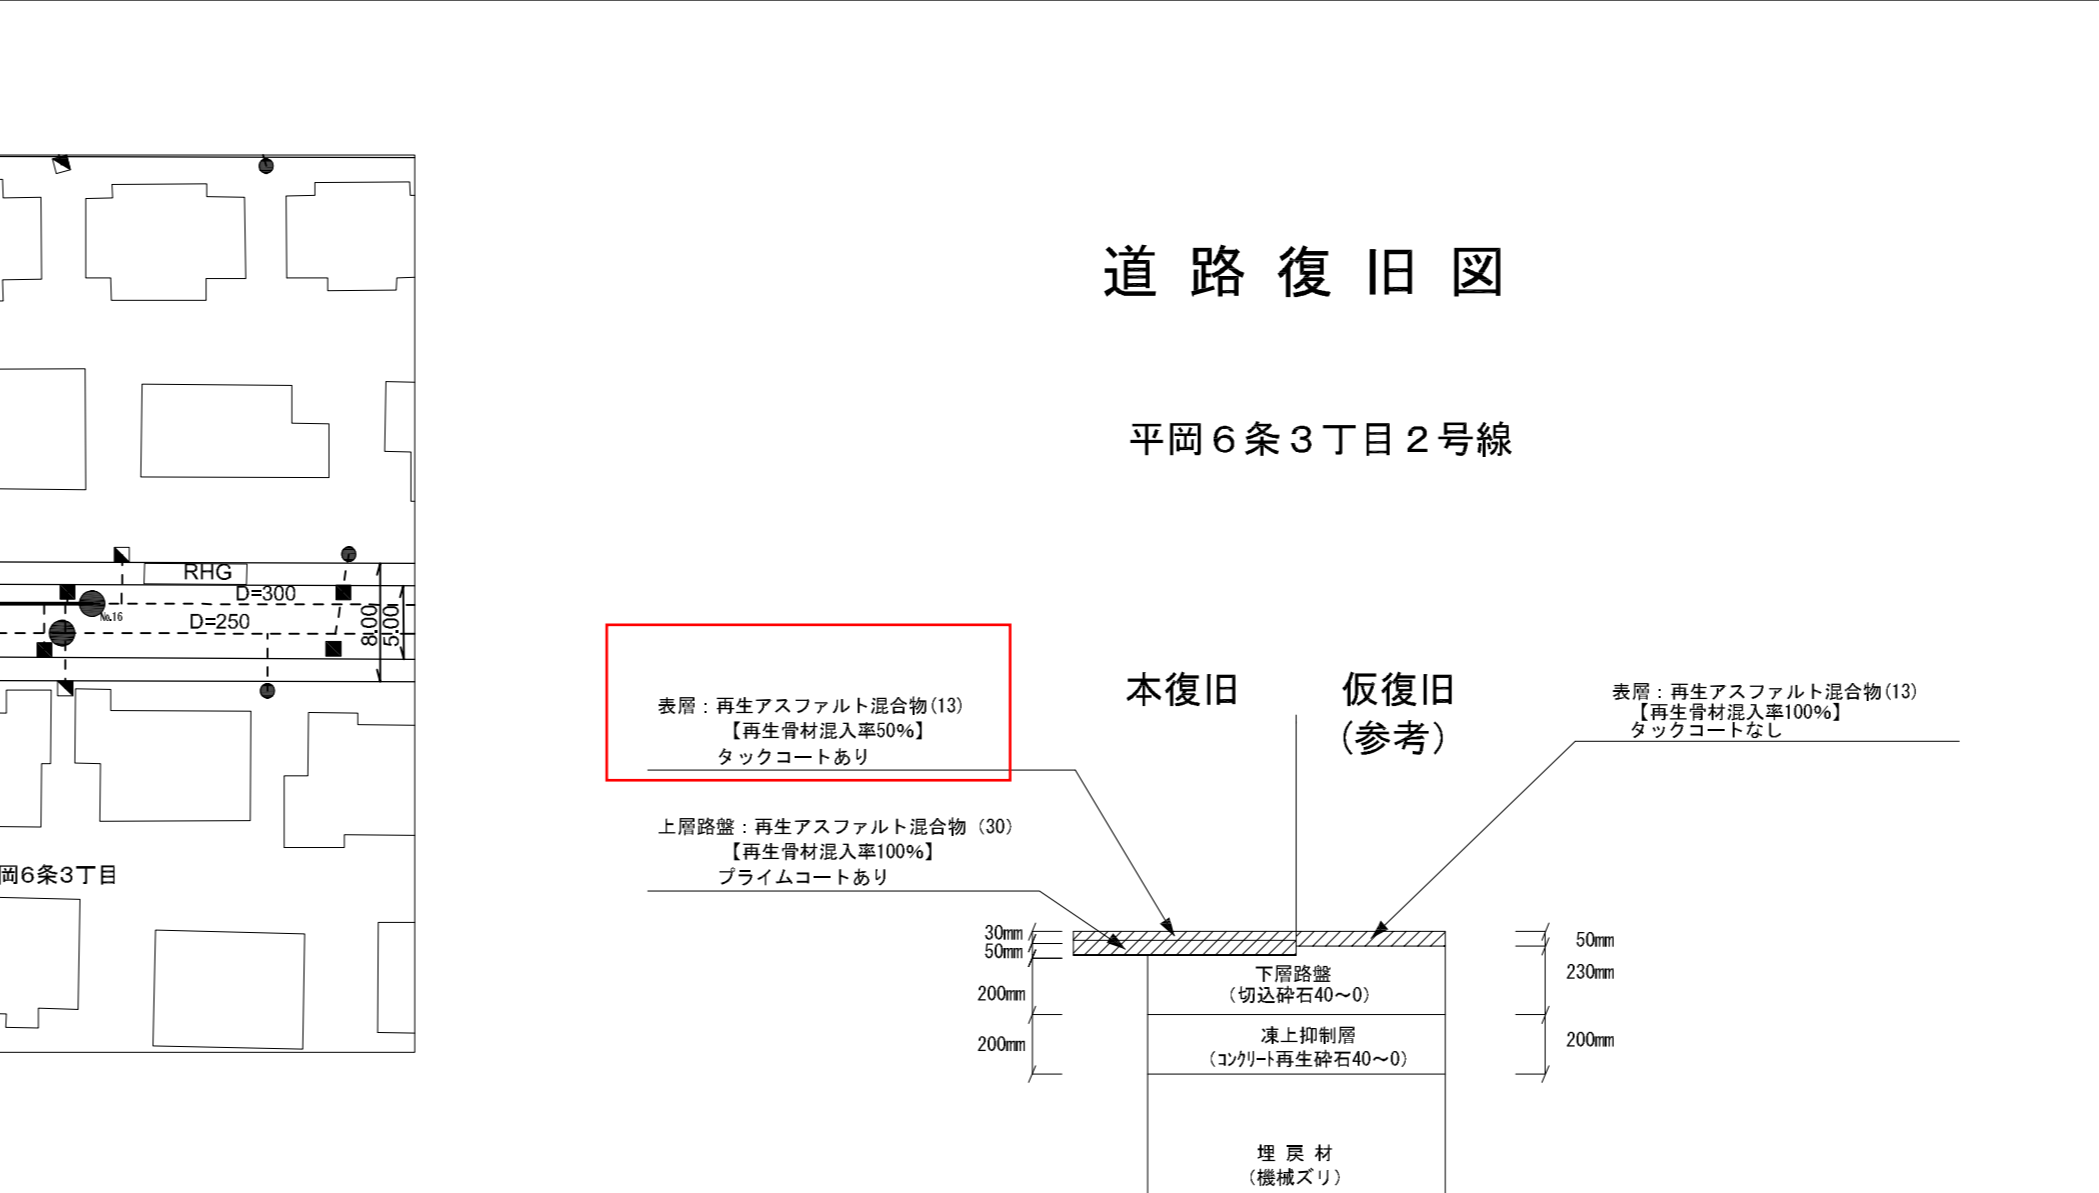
RHG
D=300
No.16
D=250
8.00
5.00
岡6条3丁目

道 路 復 旧 図

平岡６条３丁目２号線

表層：再生アスファルト混合物(13)
【再生骨材混入率50%】
タックコートあり

本復旧

仮復旧
(参考)

表層：再生アスファルト混合物(13)
【再生骨材混入率100%】
タックコートなし

上層路盤：再生アスファルト混合物 (30)
【再生骨材混入率100%】
プライムコートあり

30mm
50mm
200mm
200mm

下層路盤
(切込砕石40～0)

凍上抑制層
(ｺﾝｸﾘｰﾄ再生砕石40～0)

埋 戻 材
(機械ズリ)

50mm
230mm
200mm